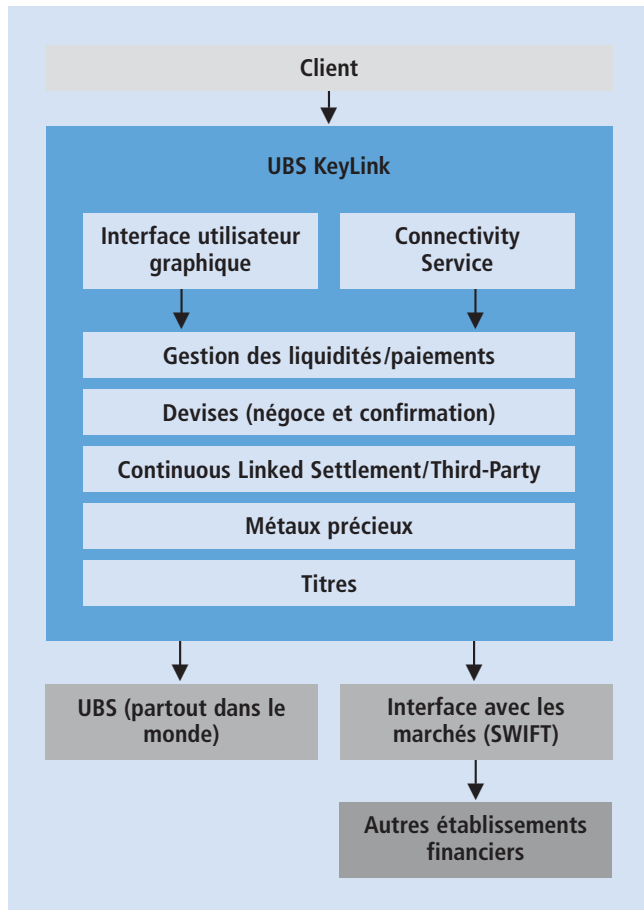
Client

UBS KeyLink

Interface utilisateur graphique

Connectivity Service

Gestion des liquidités/paiements

Devises (négoce et confirmation)

Continuous Linked Settlement/Third-Party

Métaux précieux

Titres

UBS (partout dans le monde)

Interface avec les marchés (SWIFT)

Autres établissements financiers